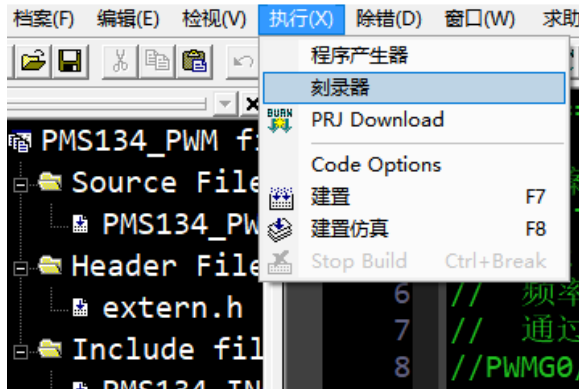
档案(F) 编辑(E) 检视(V) 执行(X) 除错(D) 窗口(W) 求助

程序产生器
刻录器
BURN
PRJ Download
Code Options
建置 F7
建置仿真 F8
Stop Build Ctrl+Break

PMS134_PWM fi
Source File
PMS134_PW
Header File
extern.h
Include fil
PMS134_IN

6 // 频率
7 // 通过
8 //PWMG0